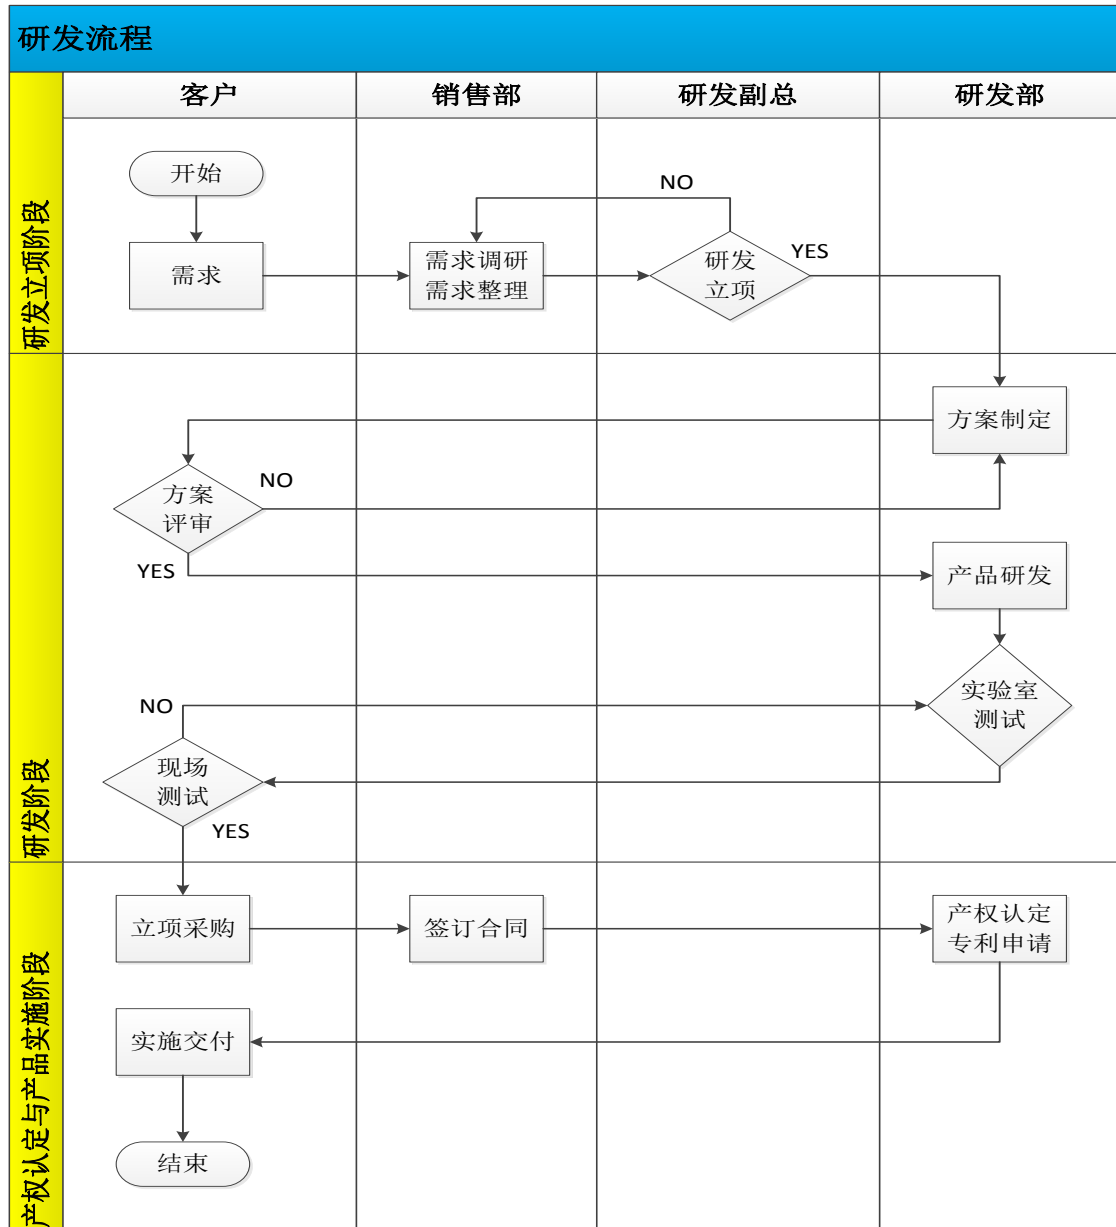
研发流程

| | 客户 | 销售部 | 研发副总 | 研发部 |
|---|---|---|---|---|

研发立项阶段

开始

需求

需求调研
需求整理

NO

研发
立项

YES

研发阶段

方案制定

方案
评审

NO

YES

产品研发

实验室
测试

NO

现场
测试

YES

产权认定与产品实施阶段

立项采购

签订合同

产权认定
专利申请

实施交付

结束